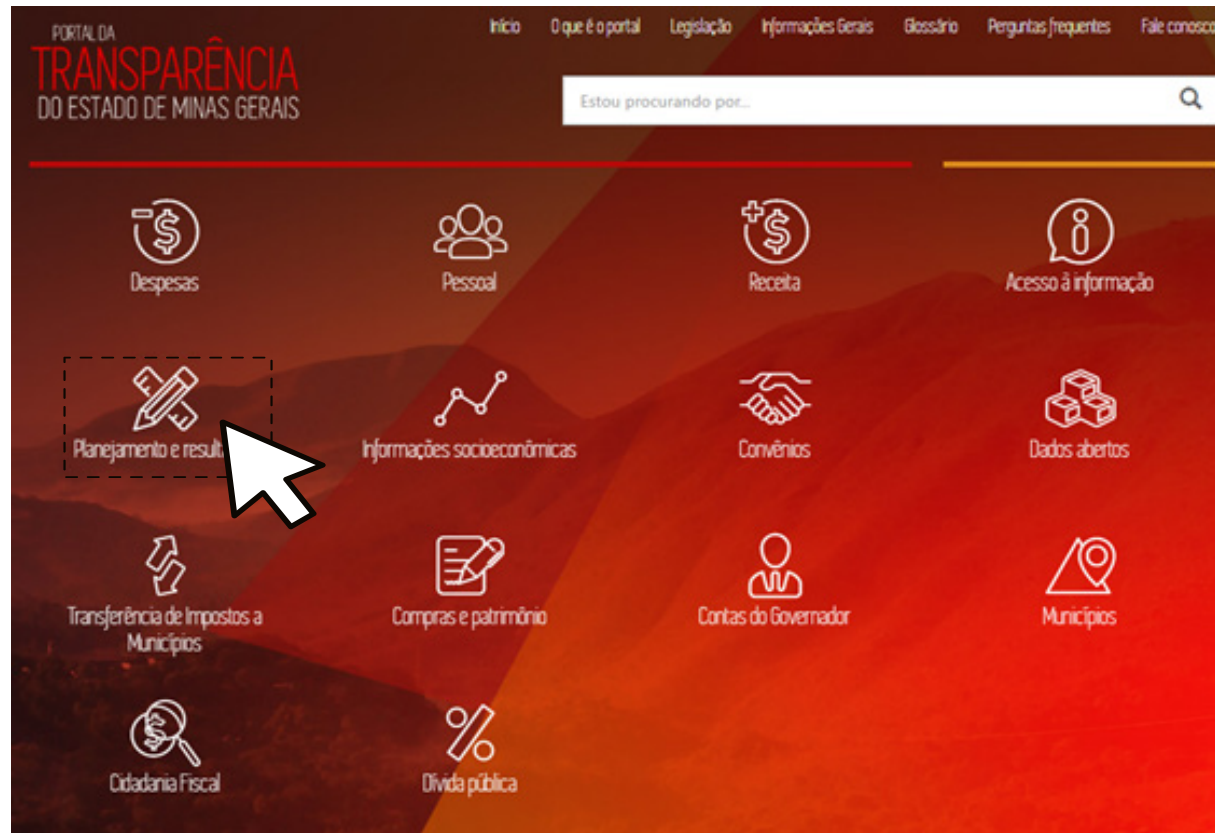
PORTAL DA
TRANSPARÊNCIA
DO ESTADO DE MINAS GERAIS

Início O que é o portal Legislação Informações Gerais Glossário Perguntas frequentes Fale conosco

Estou procurando por...

Despesas
Pessoal
Receita
Acesso à informação

Planejamento e result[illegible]
Informações socioeconômicas
Convênios
Dados abertos

Transferência de Impostos a Municípios
Compras e patrimônio
Contas do Governador
Municípios

Cidadania Fiscal
Dívida pública